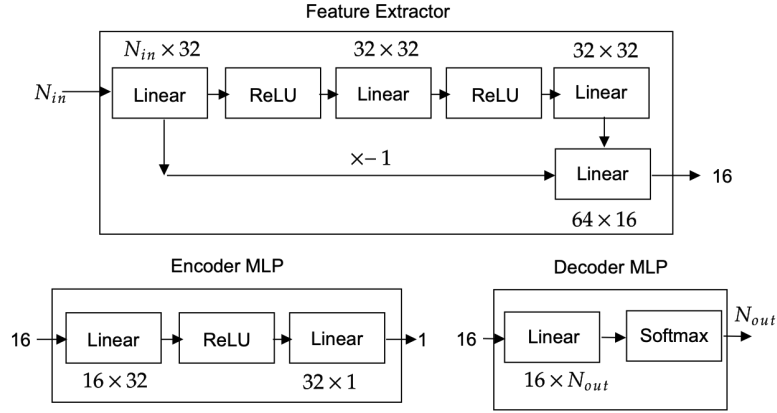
Feature Extractor

$N_{in} \times 32$

$32 \times 32$

$32 \times 32$

$N_{in}$

Linear

ReLU

Linear

ReLU

Linear

$\times -1$

Linear

16

$64 \times 16$

Encoder MLP

16

Linear

ReLU

Linear

1

$16 \times 32$

$32 \times 1$

Decoder MLP

16

Linear

Softmax

$N_{out}$

$16 \times N_{out}$